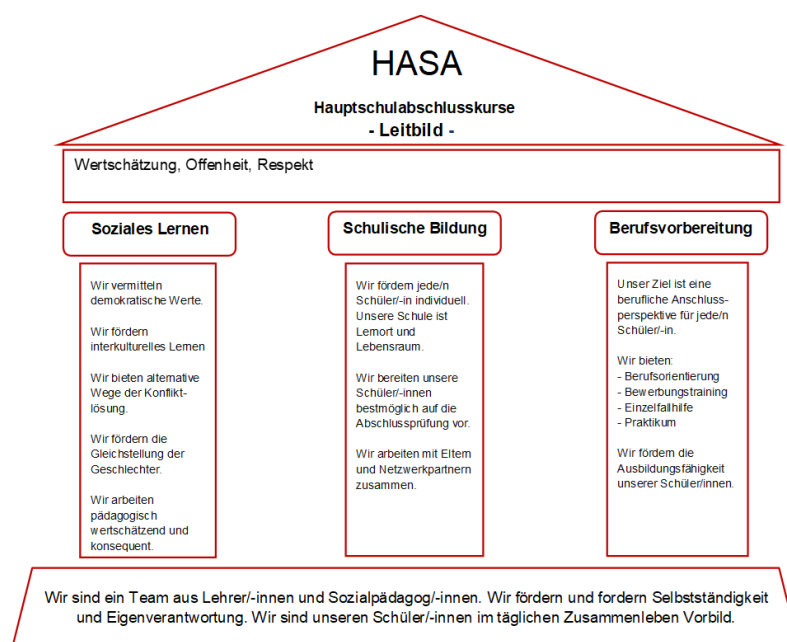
HASA

Hauptschulabschlusskurse
- Leitbild -

Wertschätzung, Offenheit, Respekt

Soziales Lernen

Wir vermitteln demokratische Werte.

Wir fördern interkulturelles Lernen

Wir bieten alternative Wege der Konfliktlösung.

Wir fördern die Gleichstellung der Geschlechter.

Wir arbeiten pädagogisch wertschätzend und konsequent.

Schulische Bildung

Wir fördern jede/n Schüler/-in individuell. Unsere Schule ist Lernort und Lebensraum.

Wir bereiten unsere Schüler/-innen bestmöglich auf die Abschlussprüfung vor.

Wir arbeiten mit Eltern und Netzwerkpartnern zusammen.

Berufsvorbereitung

Unser Ziel ist eine berufliche Anschlussperspektive für jede/n Schüler/-in.

Wir bieten:
- Berufsorientierung
- Bewerbungstraining
- Einzelfallhilfe
- Praktikum

Wir fördern die Ausbildungsfähigkeit unserer Schüler/innen.

Wir sind ein Team aus Lehrer/-innen und Sozialpädagog/-innen. Wir fördern und fordern Selbstständigkeit und Eigenverantwortung. Wir sind unseren Schüler/-innen im täglichen Zusammenleben Vorbild.